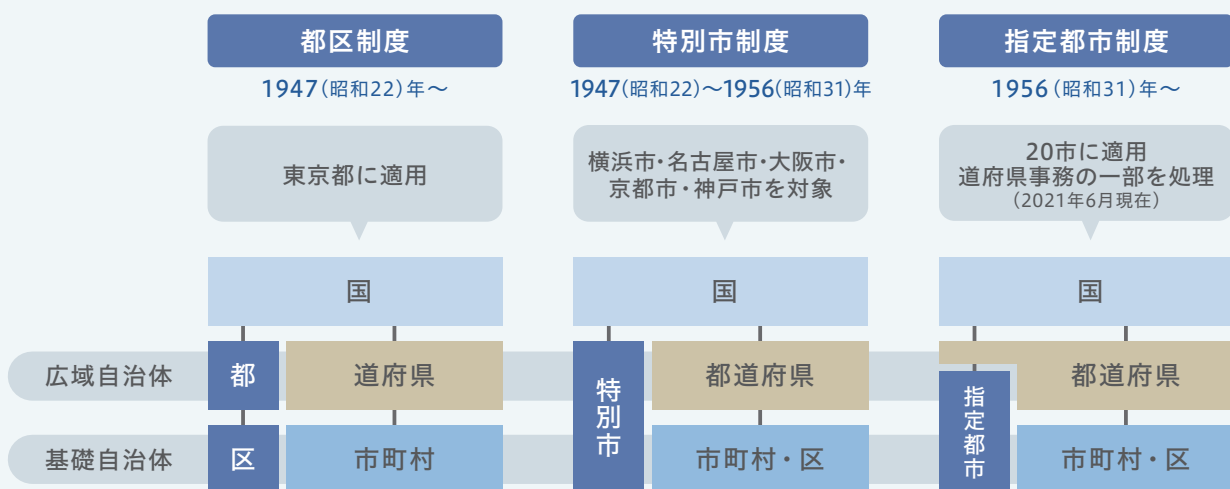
都区制度
1947(昭和22)年～

東京都に適用

国

都

道府県

区

市町村

特別市制度
1947(昭和22)～1956(昭和31)年

横浜市・名古屋市・大阪市・京都市・神戸市を対象

国

特別市

都道府県

市町村・区

指定都市制度
1956(昭和31)年～

20市に適用
道府県事務の一部を処理
(2021年6月現在)

国

指定都市

都道府県

市町村・区

広域自治体

基礎自治体